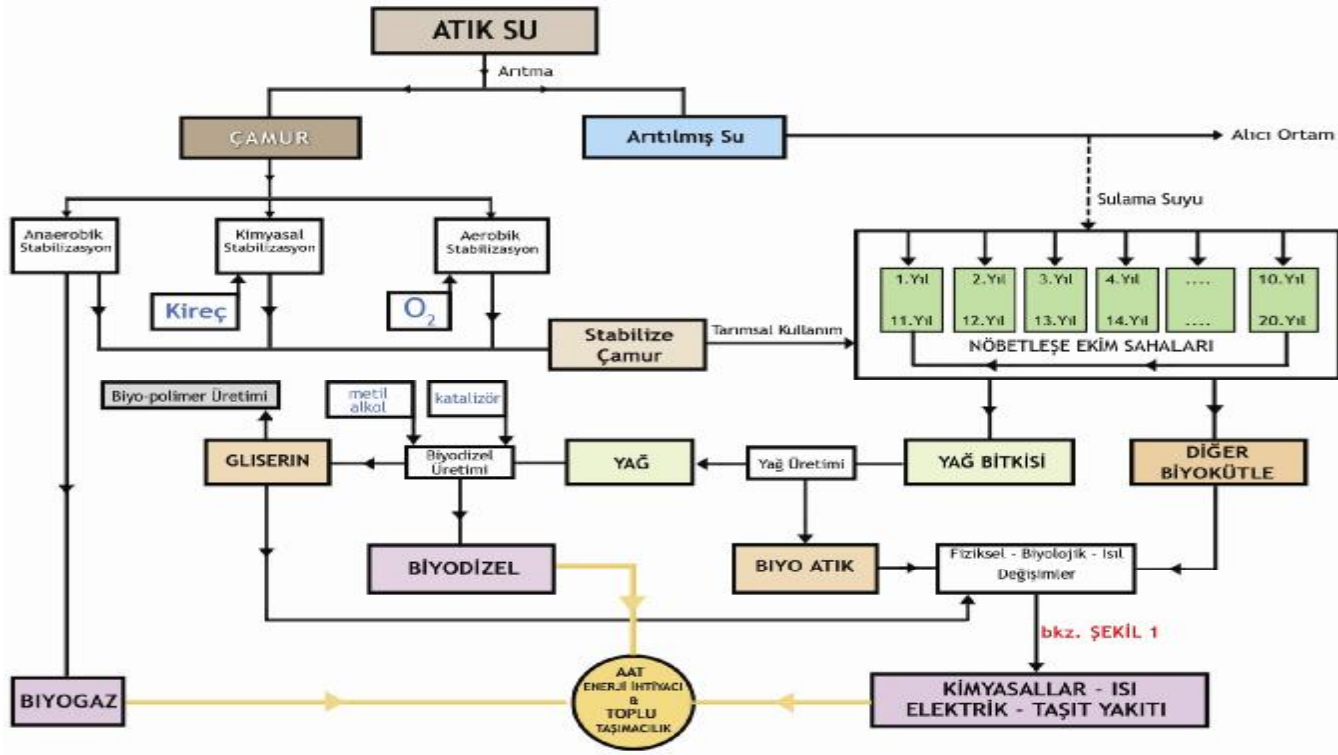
ATIK SU

Arıtma

ÇAMUR

Arıtılmış Su

Alıcı Ortam

Sulama Suyu

Anaerobik Stabilizasyon

Kimyasal Stabilizasyon

Aerobik Stabilizasyon

Kireç

$O_2$

1.Yıl 11.Yıl

2.Yıl 12.Yıl

3.Yıl 13.Yıl

4.Yıl 14.Yıl

.... ....

10.Yıl 20.Yıl

NÖBETLEŞE EKİM SAHALARI

Stabilize Çamur

Tarımsal Kullanım

Biyo-polimer Üretimi

metil alkol

katalizör

GLISERIN

Biyodizel Üretimi

YAĞ

Yağ Üretimi

YAĞ BİTKİSİ

DİĞER BİYOKÜTLE

BİYODİZEL

BIYO ATIK

Fiziksel - Biyolojik - Isıl Değişimler

bkz. ŞEKİL 1

BIYOGAZ

AAT ENERJİ İHTİYACI & TOPLU TAŞIMACILIK

KİMYASALLAR - ISI ELEKTRİK - TAŞIT YAKITI